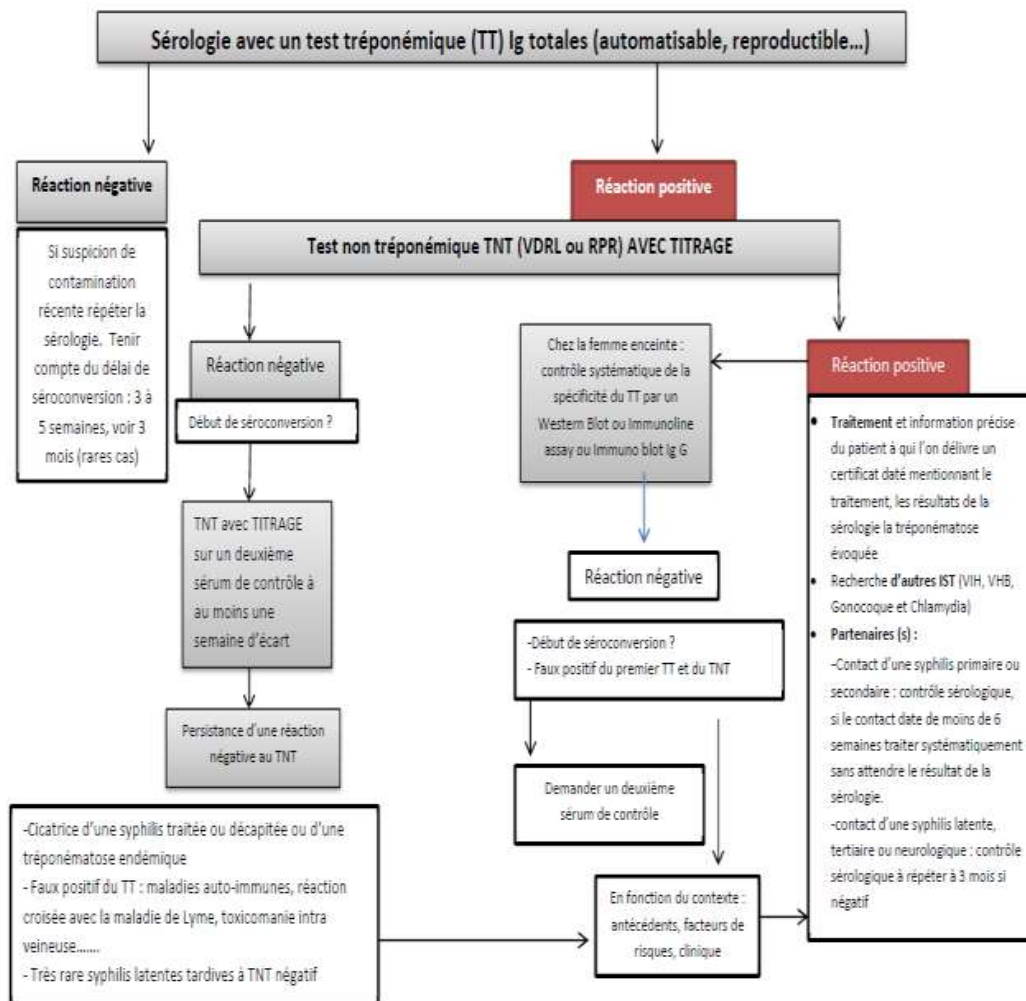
Sérologie avec un test tréponémique (TT) Ig totales (automatisable, reproductible...)

Réaction négative

Si suspicion de contamination récente répéter la sérologie. Tenir compte du délai de séroconversion : 3 à 5 semaines, voir 3 mois (rares cas)

Réaction positive

Test non tréponémique TNT (VDRL ou RPR) AVEC TITRAGE

Réaction négative

Début de séroconversion ?

TNT avec TITRAGE sur un deuxième sérum de contrôle à au moins une semaine d'écart

Persistance d'une réaction négative au TNT

-Cicatrice d'une syphilis traitée ou décapitée ou d'une tréponématose endémique
- Faux positif du TT : maladies auto-immunes, réaction croisée avec la maladie de Lyme, toxicomanie intra veineuse.......
- Très rare syphilis latentes tardives à TNT négatif

Chez la femme enceinte : contrôle systématique de la spécificité du TT par un Western Blot ou Immunoline assay ou Immuno blot Ig G

Réaction négative

-Début de séroconversion ?
- Faux positif du premier TT et du TNT

Demander un deuxième sérum de contrôle

En fonction du contexte : antécédents, facteurs de risques, clinique

Réaction positive

• Traitement et information précise du patient à qui l'on délivre un certificat daté mentionnant le traitement, les résultats de la sérologie la tréponématose évoquée.
• Recherche d'autres IST (VIH, VHB, Gonocoque et Chlamydia)
• Partenaires (s) :
-Contact d'une syphilis primaire ou secondaire : contrôle sérologique, si le contact date de moins de 6 semaines traiter systématiquement sans attendre le résultat de la sérologie.
-contact d'une syphilis latente, tertiaire ou neurologique : contrôle sérologique à répéter à 3 mois si négatif